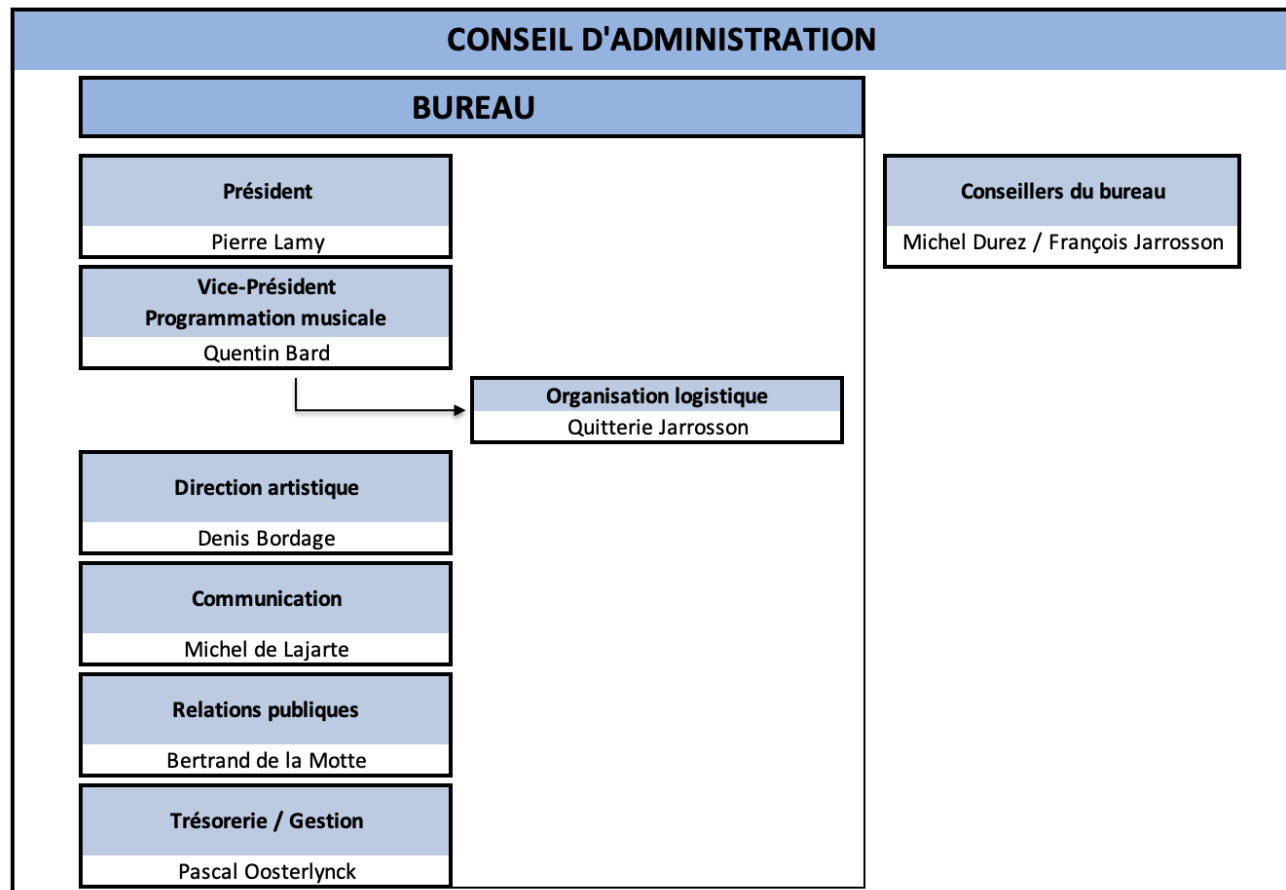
CONSEIL D'ADMINISTRATION

BUREAU

Président

Pierre Lamy

Vice-Président
Programmation musicale

Quentin Bard

Organisation logistique

Quitterie Jarrosson

Direction artistique

Denis Bordage

Communication

Michel de Lajarte

Relations publiques

Bertrand de la Motte

Trésorerie / Gestion

Pascal Oosterlynck

Conseillers du bureau

Michel Durez / François Jarrosson